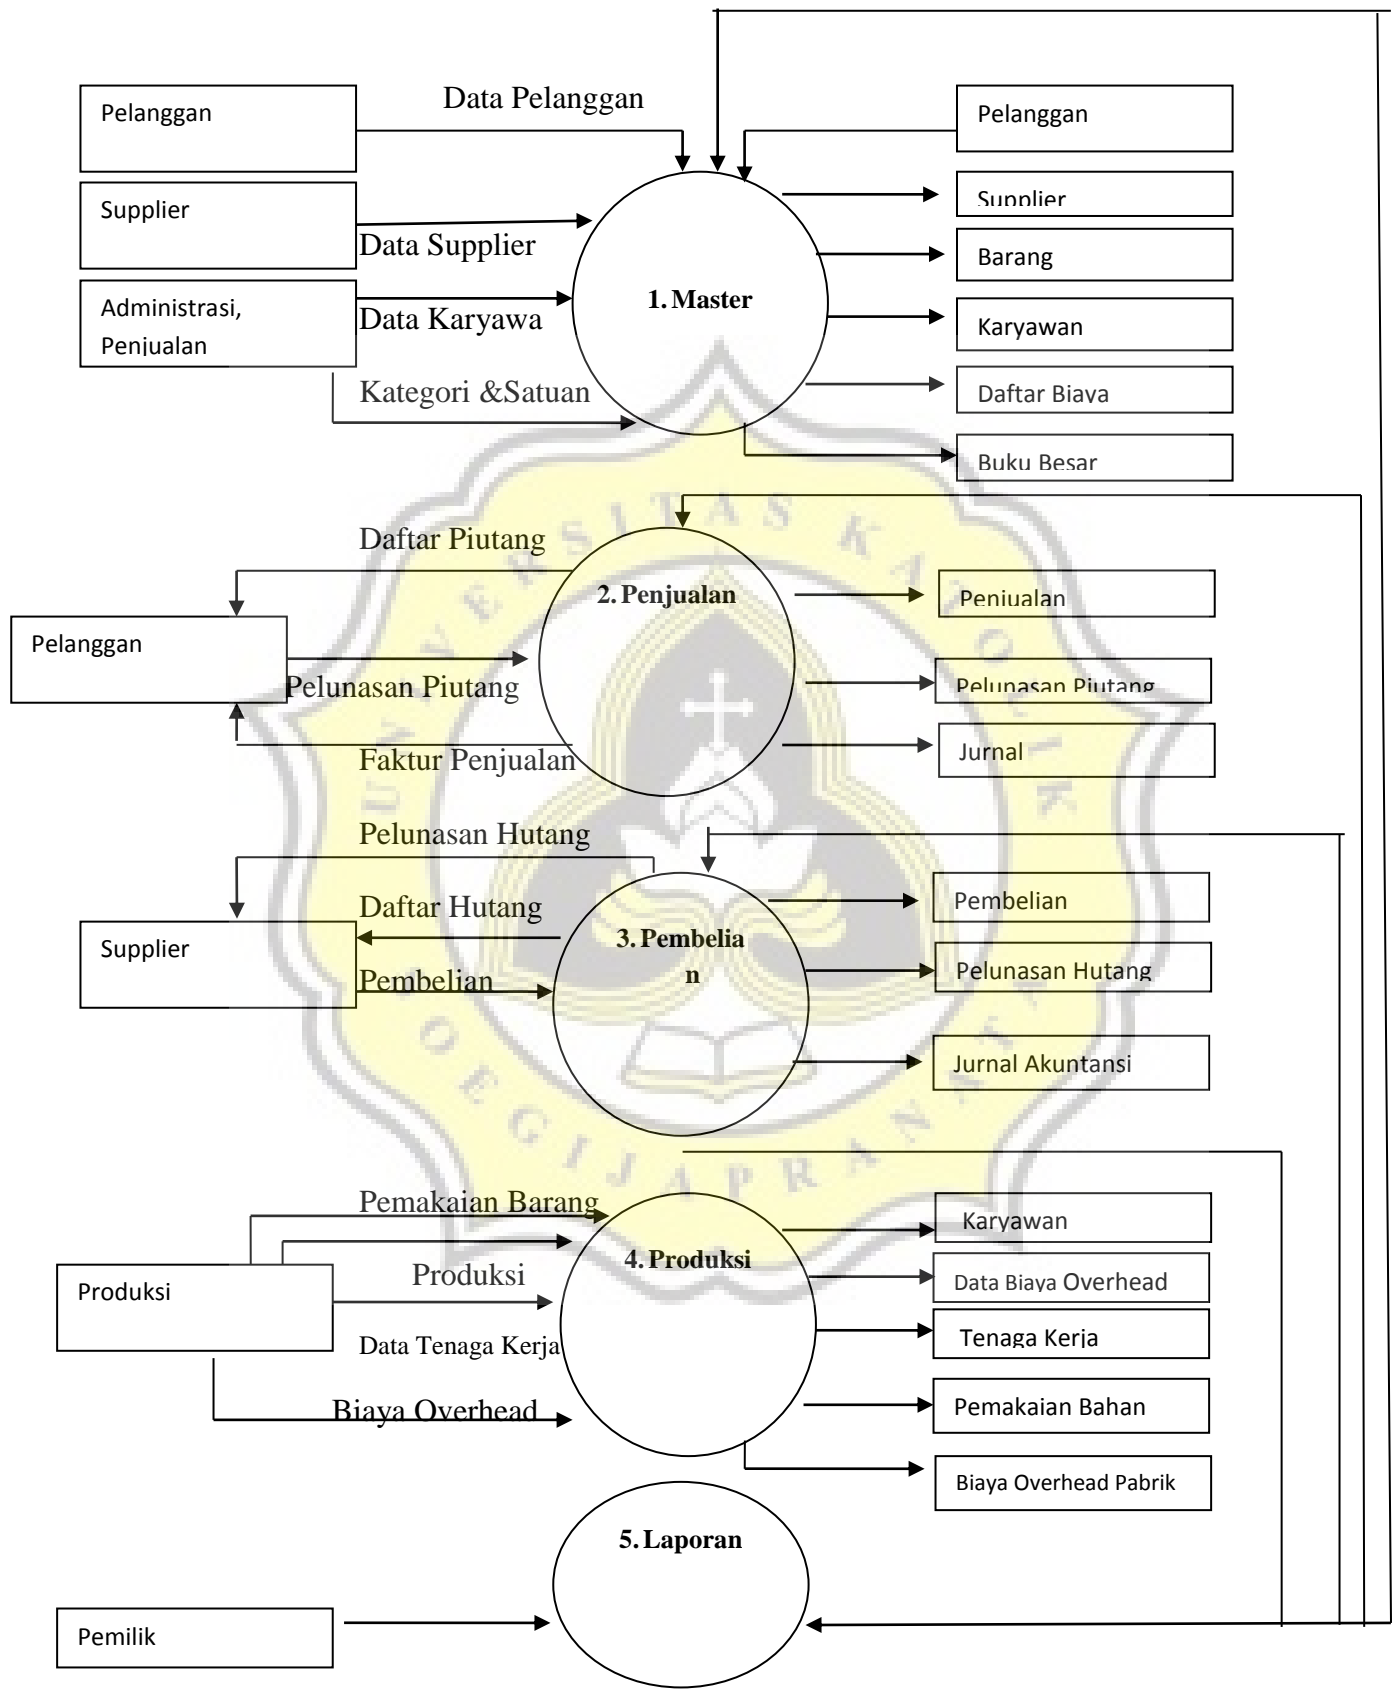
Pelanggan

Data Pelanggan

Pelanggan

Supplier

Supplier

Data Supplier

Barang

Administrasi, Penjualan

Data Karyawa

1. Master

Karyawan

Kategori &Satuan

Daftar Biaya

Buku Besar

Daftar Piutang

2. Penjualan

Penjualan

Pelanggan

Pelunasan Piutang

Pelunasan Piutang

Jurnal

Faktur Penjualan

Pelunasan Hutang

Pembelian

Daftar Hutang

Supplier

3. Pembelian

Pelunasan Hutang

Pembelian

Jurnal Akuntansi

Pemakaian Barang

Karyawan

4. Produksi

Produksi

Produksi

Data Biaya Overhead

Data Tenaga Kerja

Tenaga Kerja

Biaya Overhead

Pemakaian Bahan

Biaya Overhead Pabrik

5. Laporan

Pemilik